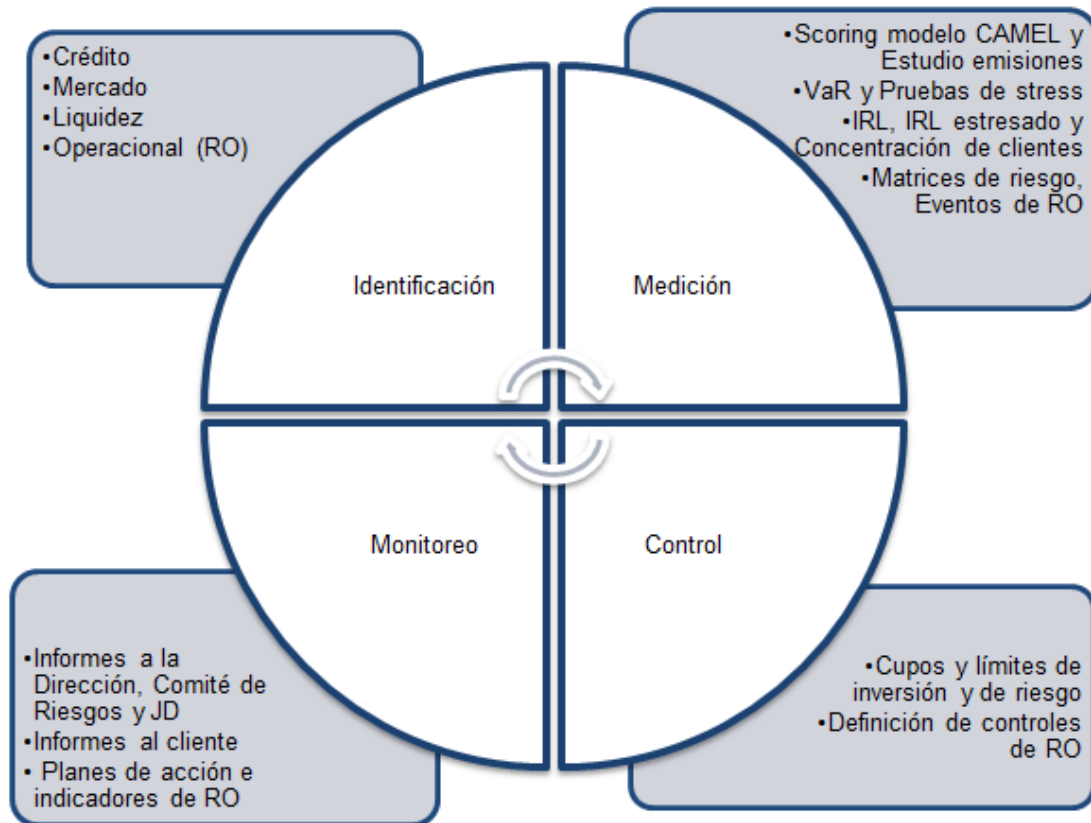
•Crédito
•Mercado
•Liquidez
•Operacional (RO)

•Scoring modelo CAMEL y Estudio emisiones
•VaR y Pruebas de stress
•IRL, IRL estresado y Concentración de clientes
•Matrices de riesgo, Eventos de RO

Identificación

Medición

Monitoreo

Control

•Informes a la Dirección, Comité de Riesgos y JD
•Informes al cliente
• Planes de acción e indicadores de RO

•Cupos y límites de inversión y de riesgo
•Definición de controles de RO